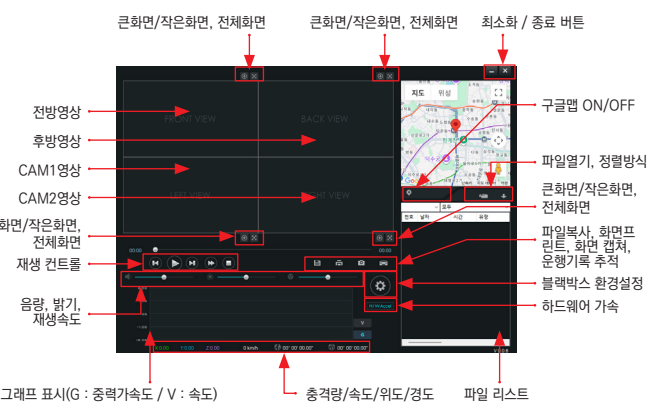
큰화면/작은화면, 전체화면

큰화면/작은화면, 전체화면

최소화 / 종료 버튼

전방영상

후방영상

CAM1영상

CAM2영상

화면/작은화면, 전체화면

재생 컨트롤

음량, 밝기, 재생속도

FRONT VIEW

BACK VIEW

LEFT VIEW

RIGHT VIEW

지도

위성

구글맵 ON/OFF

파일열기, 정렬방식

큰화면/작은화면, 전체화면

파일복사, 화면프린트, 화면 캡쳐, 운행기록 추적

블랙박스 환경설정

하드웨어 가속

그래프 표시(G : 중력가속도 / V : 속도)

충격량/속도/위도/경도

파일 리스트